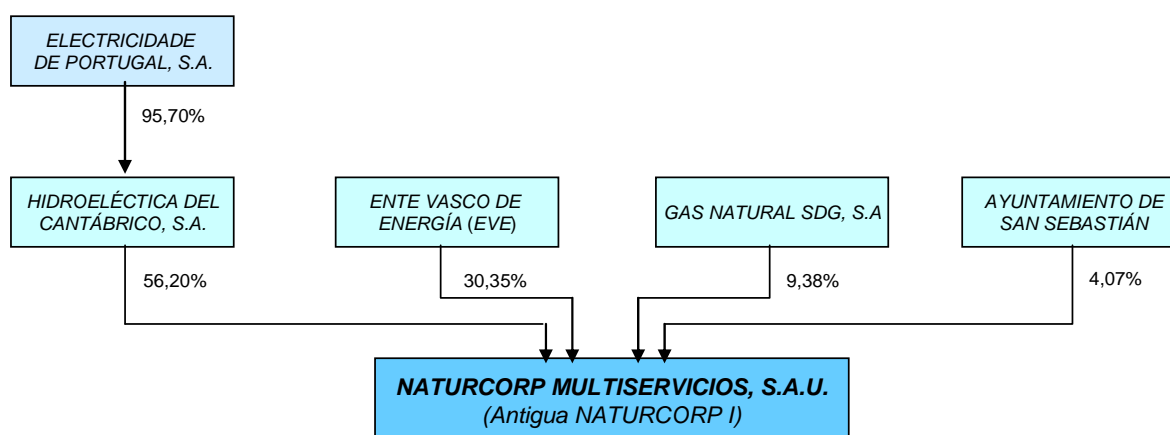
ELECTRICIDADE DE PORTUGAL, S.A.

95,70%

HIDROELÉCTICA DEL CANTÁBRICO, S.A.

ENTE VASCO DE ENERGÍA (EVE)

GAS NATURAL SDG, S.A

AYUNTAMIENTO DE SAN SEBASTIÁN

56,20%

30,35%

9,38%

4,07%

NATURCORP MULTISERVICIOS, S.A.U.
(Antigua NATURCORP I)